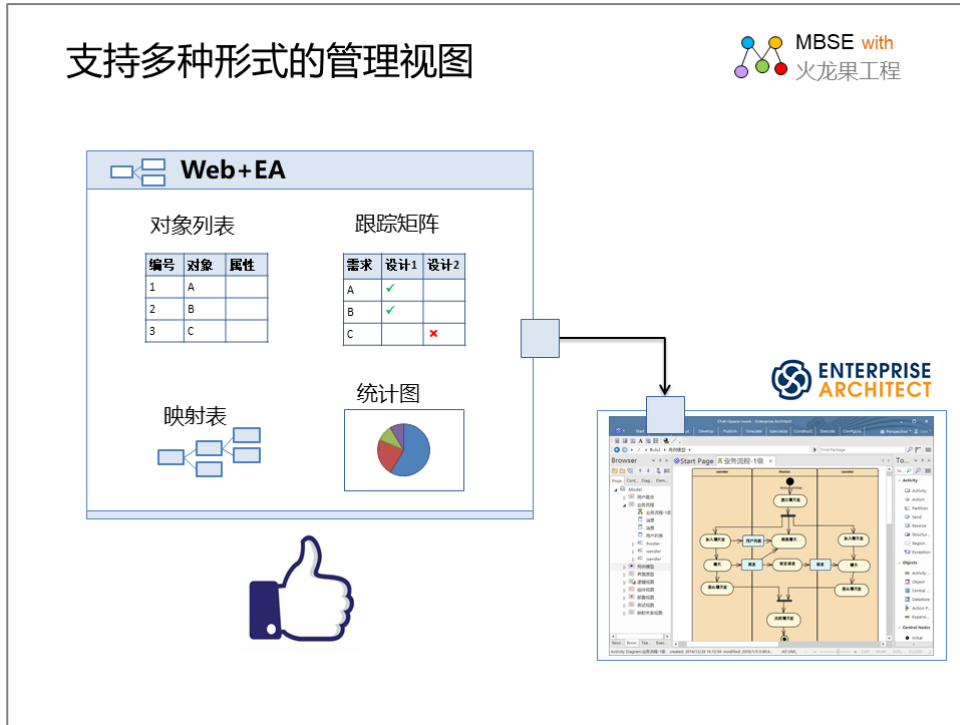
支持多种形式的管理视图

MBSE with
火龙果工程

Web+EA

对象列表

| 编号 | 对象 | 属性 |
|---|---|---|
| 1 | A | |
| 2 | B | |
| 3 | C | |

跟踪矩阵

| 需求 | 设计1 | 设计2 |
|---|---|---|
| A | ✓ | |
| B | ✓ | |
| C | | × |

映射表

统计图

ENTERPRISE ARCHITECT

Browser
Start Page
业务流程-1级
Model
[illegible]